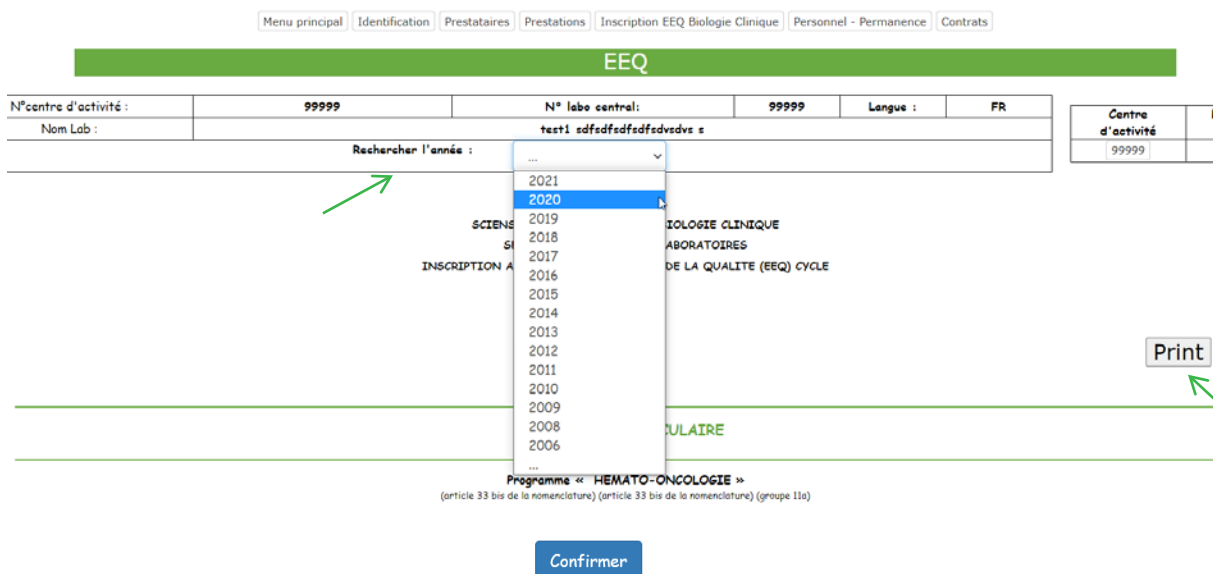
Menu principal | Identification | Prestataires | Prestations | Inscription EEQ Biologie Clinique | Personnel - Permanence | Contrats

EEQ

| N°centre d'activité : | 99999 | N° labo central: | 99999 | Langue : | FR |
|---|---|---|---|---|---|
| Nom Lab : | test1 sdfsdfsdfsdfsdvsdvs s | | | | |

Rechercher l'année : ...

2021
2020
2019
2018
2017
2016
2015
2014
2013
2012
2011
2010
2009
2008
2006
...

| Centre d'activité |
|---|
| 99999 |

SCIENS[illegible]IOLOGIE CLINIQUE
SU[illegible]ABORATOIRES
INSCRIPTION A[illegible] DE LA QUALITE (EEQ) CYCLE

Print

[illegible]CULAIRE

Programme « HEMATO-ONCOLOGIE »
(article 33 bis de la nomenclature) (article 33 bis de la nomenclature) (groupe 11a)

Confirmer